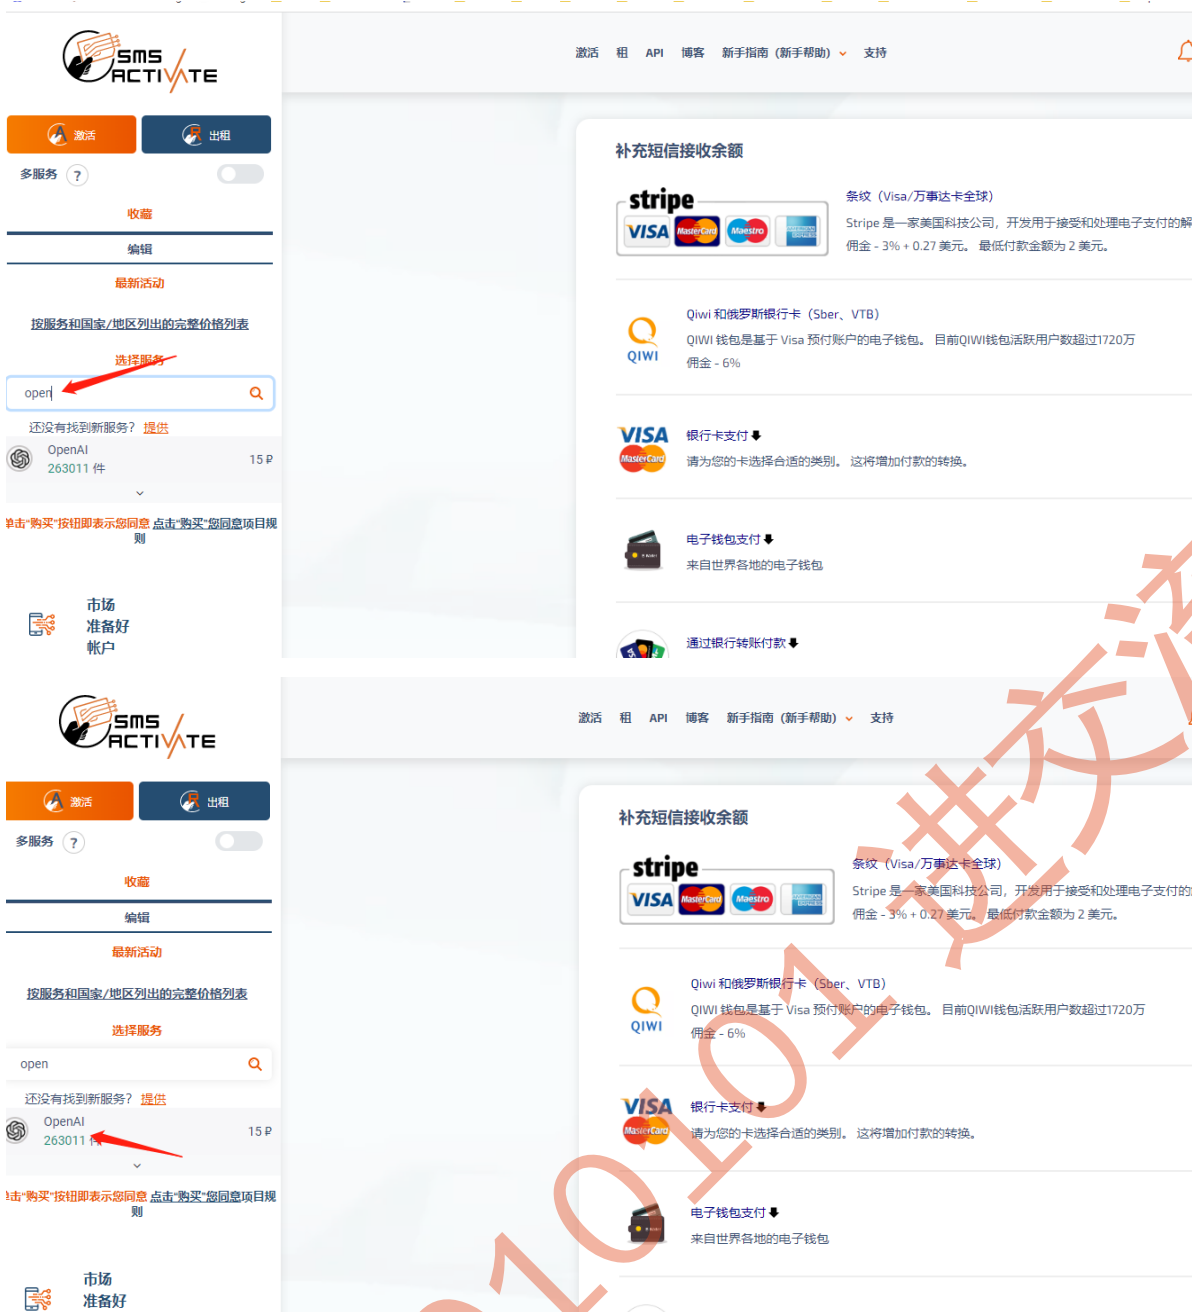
SMS ACTIVATE

激活 出租

多服务 ?

收藏

编辑

最新活动

按服务和国家/地区列出的完整价格列表

选择服务

open

还没有找到新服务？ 提供

OpenAI 263011 件 15 ₽

单击"购买"按钮即表示您同意 点击"购买"您同意项目规则

市场 准备好 帐户

激活 租 API 博客 新手指南（新手帮助） 支持

补充短信接收余额

stripe VISA MasterCard Maestro

条纹（Visa/万事达卡全球）

Stripe 是一家美国科技公司，开发用于接受和处理电子支付的解

佣金 - 3% + 0.27 美元。 最低付款金额为 2 美元。

QIWI

Qiwi 和俄罗斯银行卡（Sber、VTB）

QIWI 钱包是基于 Visa 预付账户的电子钱包。 目前QIWI钱包活跃用户数超过1720万

佣金 - 6%

VISA MasterCard

银行卡支付

请为您的卡选择合适的类别。 这将增加付款的转换。

电子钱包支付

来自世界各地的电子钱包

通过银行转账付款

SMS ACTIVATE

激活 出租

多服务 ?

收藏

编辑

最新活动

按服务和国家/地区列出的完整价格列表

选择服务

open

还没有找到新服务？ 提供

OpenAI 263011 件 15 ₽

击"购买"按钮即表示您同意 点击"购买"您同意项目规则

市场 准备好

激活 租 API 博客 新手指南（新手帮助） 支持

补充短信接收余额

stripe VISA MasterCard Maestro

条纹（Visa/万事达卡全球）

Stripe 是一家美国科技公司，开发用于接受和处理电子支付的

佣金 - 3% + 0.27 美元。 最低付款金额为 2 美元。

QIWI

Qiwi 和俄罗斯银行卡（Sber、VTB）

QIWI 钱包是基于 Visa 预付账户的电子钱包。 目前QIWI钱包活跃用户数超过1720万

佣金 - 6%

VISA MasterCard

银行卡支付

请为您的卡选择合适的类别。 这将增加付款的转换。

电子钱包支付

来自世界各地的电子钱包

01进交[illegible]